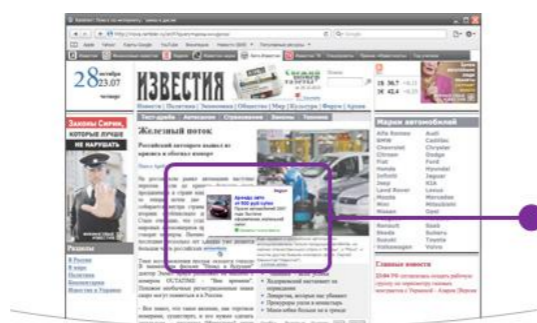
28 октября 23.07

ИЗВЕСТИЯ

Новости | Политика | Экономика | Общество | Мир | Культура | Форум | Архив

Законы Сирии, которые лучше не нарушать

Железный поток

Российский автопром вышел из кризиса и обогнал импорт

Марки автомобилей

Alfa Romeo
BMW
Chevrolet
Citroen
Fiat
Ford
Honda
Hyundai
Infiniti
Jeep
Land Rover
Lexus
Mazda
Mitsubishi
Nissan

Audi
Cadillac
Chery
Dodge
Ford
Hummer
Jaguar
Kia
Lexus
Mercedes
Mini
Opel

Renault
Skoda
Subaru
Toyota
Volkswagen

Saab
Suzuki
Volvo

Разделы

В России
В мире
Политика
Экономика

Главные новости